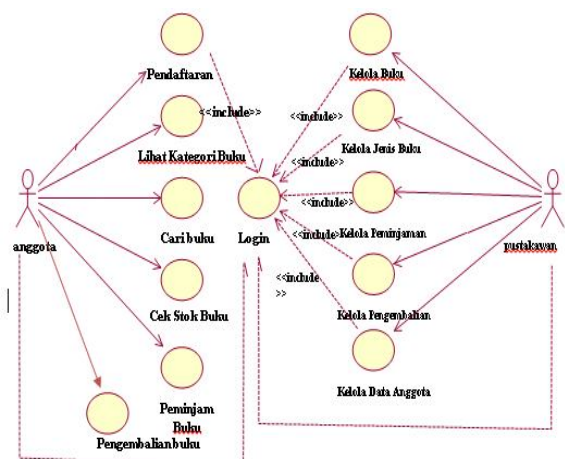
Pendaftaran
<<include>>
Lihat Kategori Buku
Cari buku
Login
Cek Stok Buku
Peminjam Buku
Pengembalianbuku
anggota
Kelola Buku
<<include>>
Kelola Jenis Buku
<<include>>
<<include>>
Kelola Peminjaman
<<include>>
<<include
>>
Kelola Pengembalian
Kelola Data Anggota
pustakawan